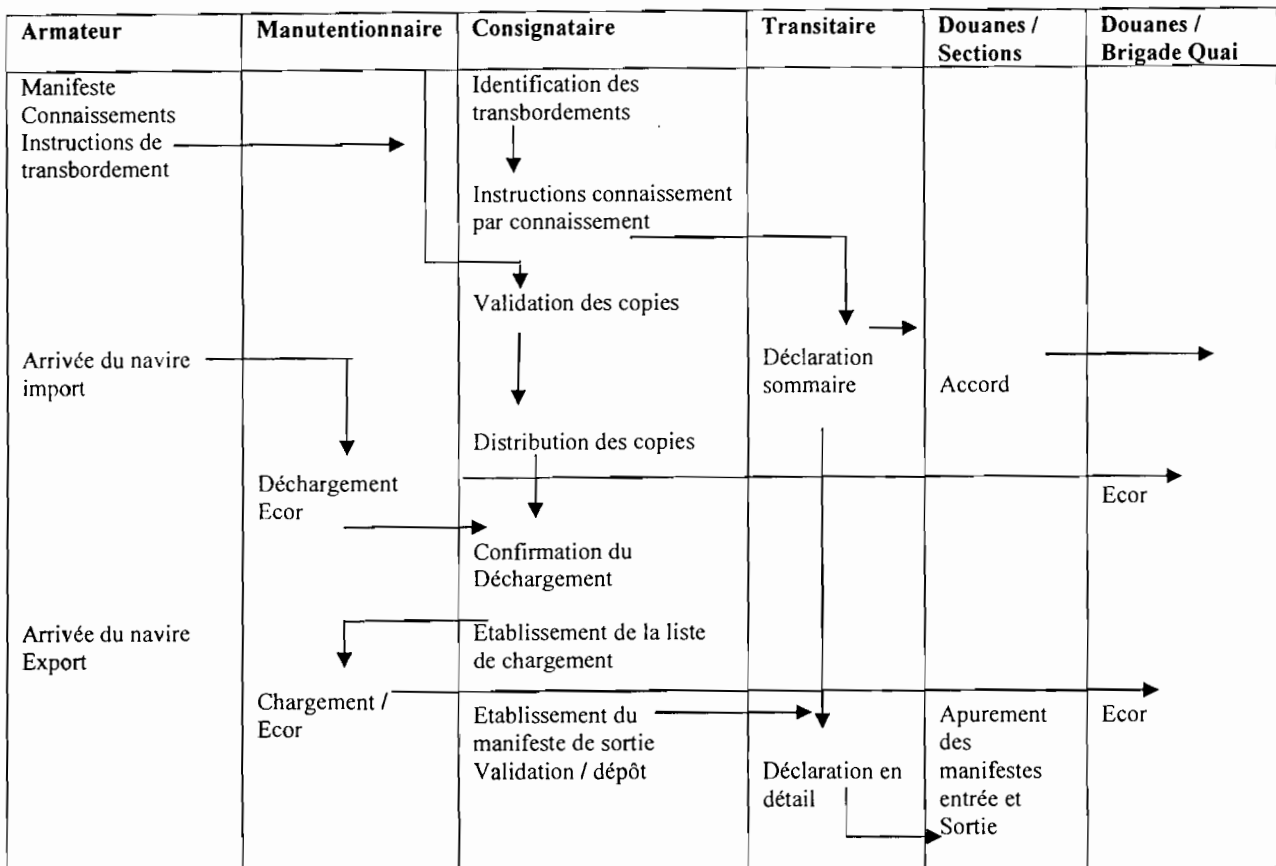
| Armateur | Manutentionnaire | Consignataire | Transitaire | Douanes / Sections | Douanes / Brigade Quai |
|---|---|---|---|---|---|
| Manifeste Connaissements Instructions de transbordement | | Identification des transbordements | | | |
| | | Instructions connaissement par connaissement | | | |
| | | Validation des copies | | | |
| Arrivée du navire import | | | Déclaration sommaire | Accord | |
| | | Distribution des copies | | | |
| | Déchargement Ecor | | | | Ecor |
| | | Confirmation du Déchargement | | | |
| Arrivée du navire Export | | Etablissement de la liste de chargement | | | |
| | Chargement / Ecor | Etablissement du manifeste de sortie Validation / dépôt | Déclaration en détail | Apurement des manifestes entrée et Sortie | Ecor |